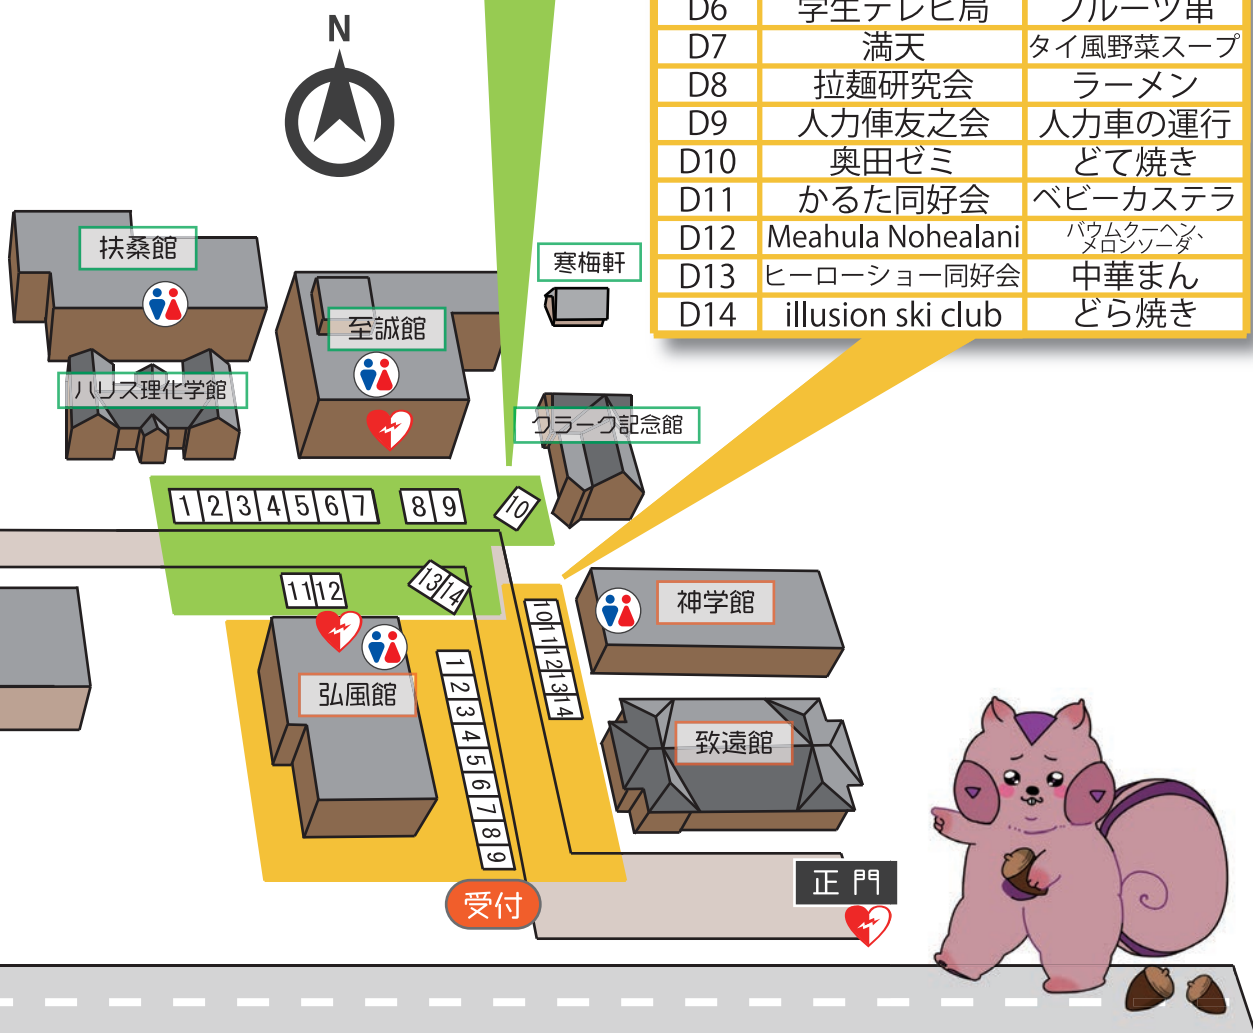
N

| D6 | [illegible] | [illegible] |
|---|---|---|
| D7 | 満天 | タイ風野菜スープ |
| D8 | 拉麺研究会 | ラーメン |
| D9 | 人力俥友之会 | 人力車の運行 |
| D10 | 奥田ゼミ | どて焼き |
| D11 | かるた同好会 | ベビーカステラ |
| D12 | Meahula Nohealani | バウムクーヘン、メロンソーダ |
| D13 | ヒーローショー同好会 | 中華まん |
| D14 | illusion ski club | どら焼き |

扶桑館
寒梅軒
至誠館
ハリス理化学館
クラーク記念館
1 2 3 4 5 6 7 8 9 10
11 12 13 14
神学館
10 11 12 13 14
弘風館
1 2 3 4 5 6 7 8 9
致遠館
受付
正 門